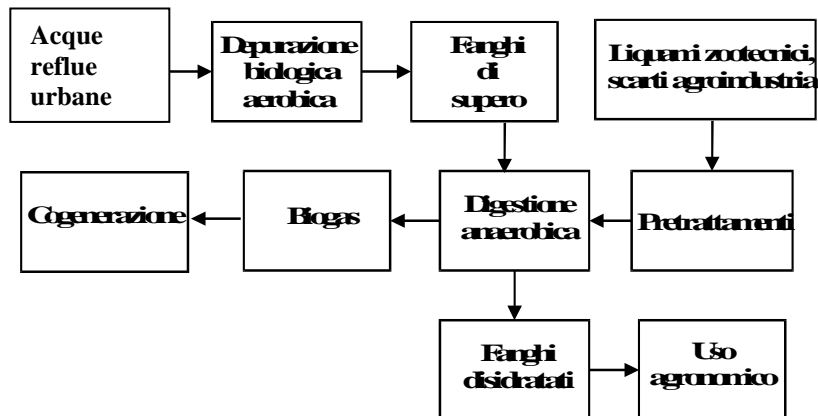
Acque reflue urbane

Depurazione biologica aerobica

Fanghi di supero

Liquami zootecnici, scarti agroindustria

Cogenerazione

Biogas

Digestione anaerobica

Pretrattamenti

Fanghi disidratati

Uso agronomico